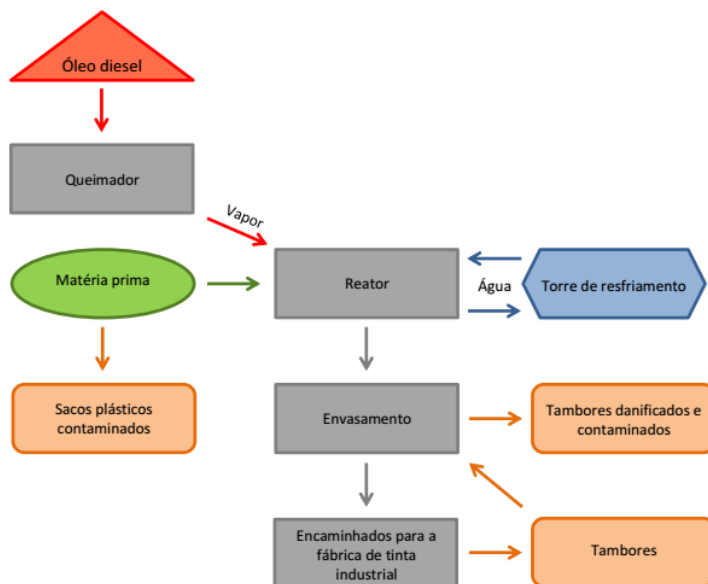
Óleo diesel

Queimador

Vapor

Matéria prima

Reator

Água

Torre de resfriamento

Sacos plásticos contaminados

Envasamento

Tambores danificados e contaminados

Encaminhados para a fábrica de tinta industrial

Tambores